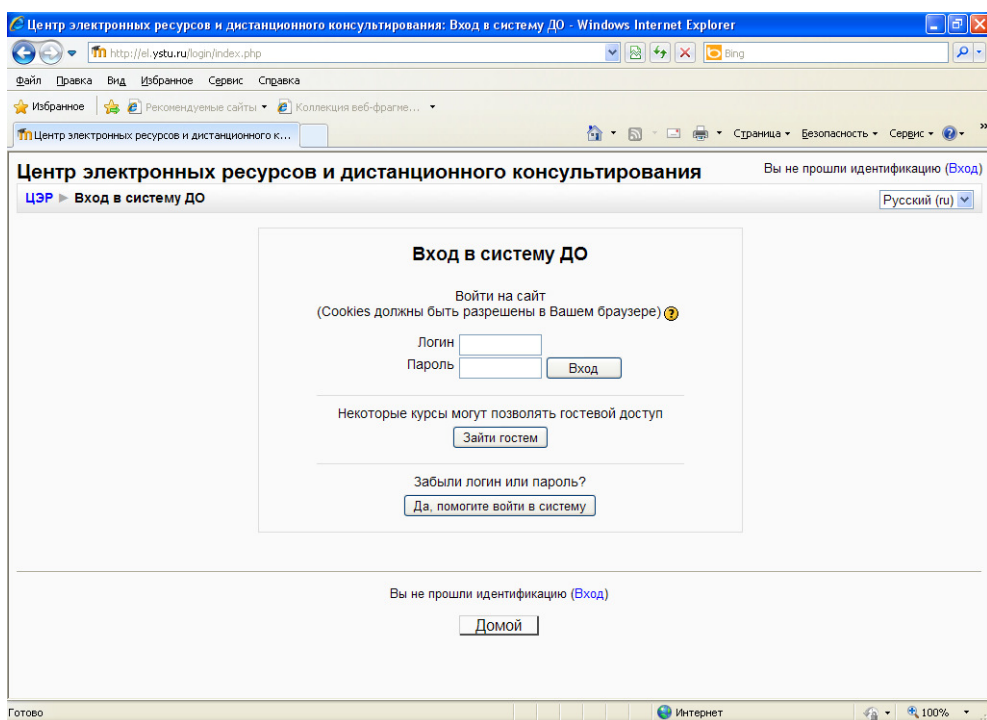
Центр электронных ресурсов и дистанционного консультирования: Вход в систему ДО - Windows Internet Explorer

http://el.ystu.ru/login/index.php

Bing

Файл Правка Вид Избранное Сервис Справка

Избранное Рекомендуемые сайты Коллекция веб-фрагме...

Центр электронных ресурсов и дистанционного к...

Страница Безопасность Сервис

Центр электронных ресурсов и дистанционного консультирования

Вы не прошли идентификацию (Вход)

ЦЭР ► Вход в систему ДО

Русский (ru)

Вход в систему ДО

Войти на сайт
(Cookies должны быть разрешены в Вашем браузере)

Логин
Пароль
Вход

Некоторые курсы могут позволять гостевой доступ

Зайти гостем

Забыли логин или пароль?

Да, помогите войти в систему

Вы не прошли идентификацию (Вход)

Домой

Готово

Интернет

100%